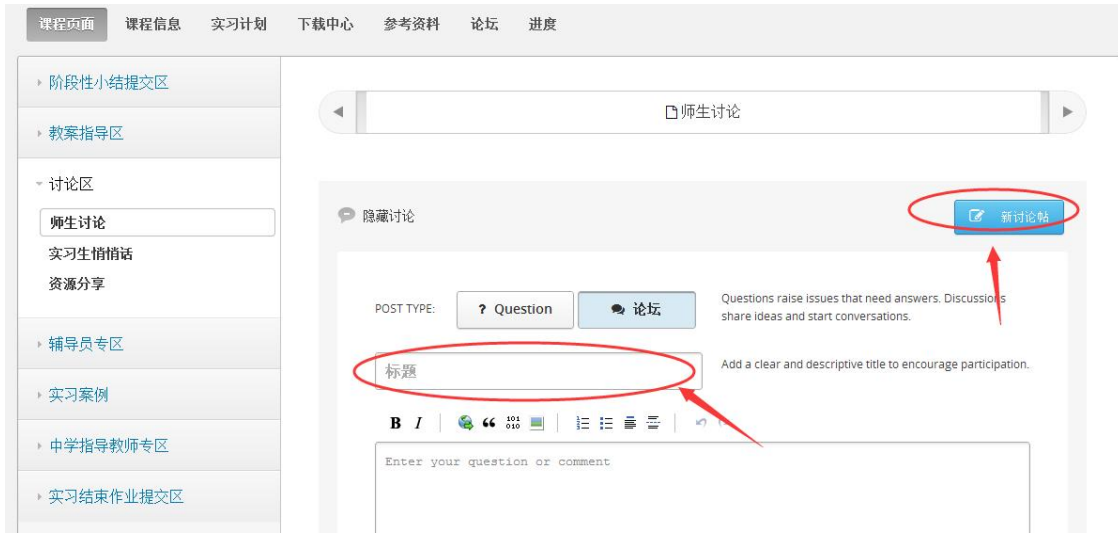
课程页面 课程信息 实习计划 下载中心 参考资料 论坛 进度

阶段性小结提交区

教案指导区

讨论区

师生讨论

实习生悄悄话

资源分享

辅导员专区

实习案例

中学指导教师专区

实习结束作业提交区

师生讨论

隐藏讨论

新讨论帖

POST TYPE:

? Question

论坛

Questions raise issues that need answers. Discussions share ideas and start conversations.

标题

Add a clear and descriptive title to encourage participation.

B I

Enter your question or comment